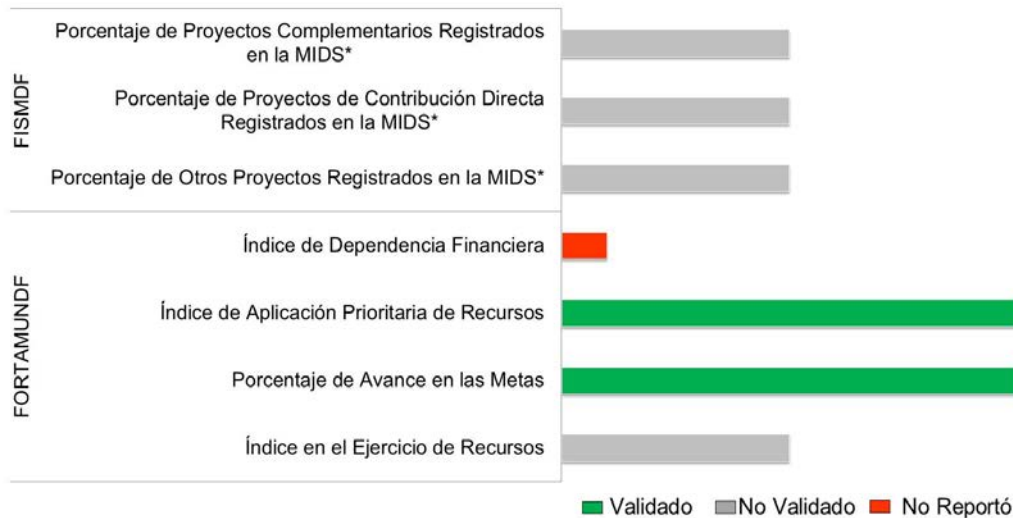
FISMDF

Porcentaje de Proyectos Complementarios Registrados en la MIDS*

Porcentaje de Proyectos de Contribución Directa Registrados en la MIDS*

Porcentaje de Otros Proyectos Registrados en la MIDS*

FORTAMUNDF

Índice de Dependencia Financiera

Índice de Aplicación Prioritaria de Recursos

Porcentaje de Avance en las Metas

Índice en el Ejercicio de Recursos

Validado No Validado No Reportó